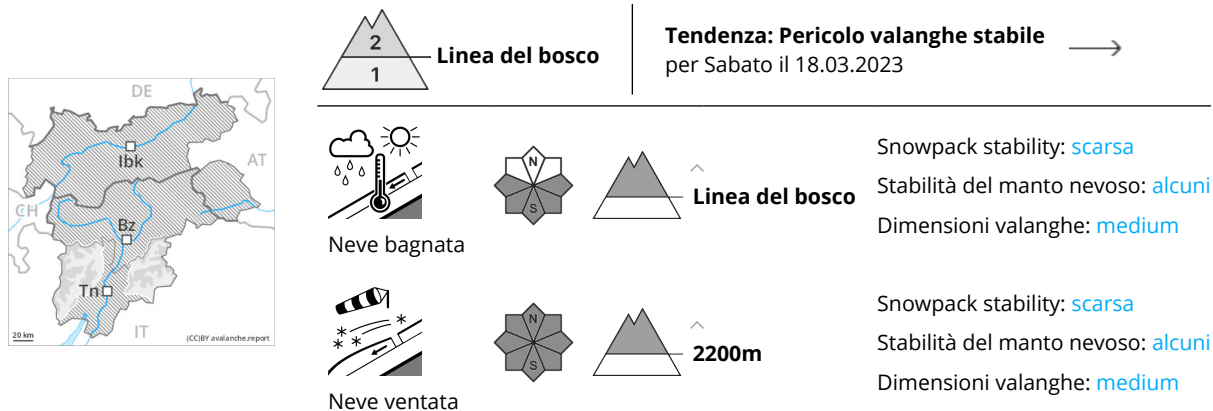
DE
AT
CH
IT
Ibk
Bz
Tn
20 km
(CC)BY avalanche.report

2
1
Linea del bosco

Tendenza: Pericolo valanghe stabile
per Sabato il 18.03.2023

N
S
Linea del bosco
Neve bagnata
Snowpack stability: scarsa
Stabilità del manto nevoso: alcuni
Dimensioni valanghe: medium

N
S
2200m
Neve ventata
Snowpack stability: scarsa
Stabilità del manto nevoso: alcuni
Dimensioni valanghe: medium